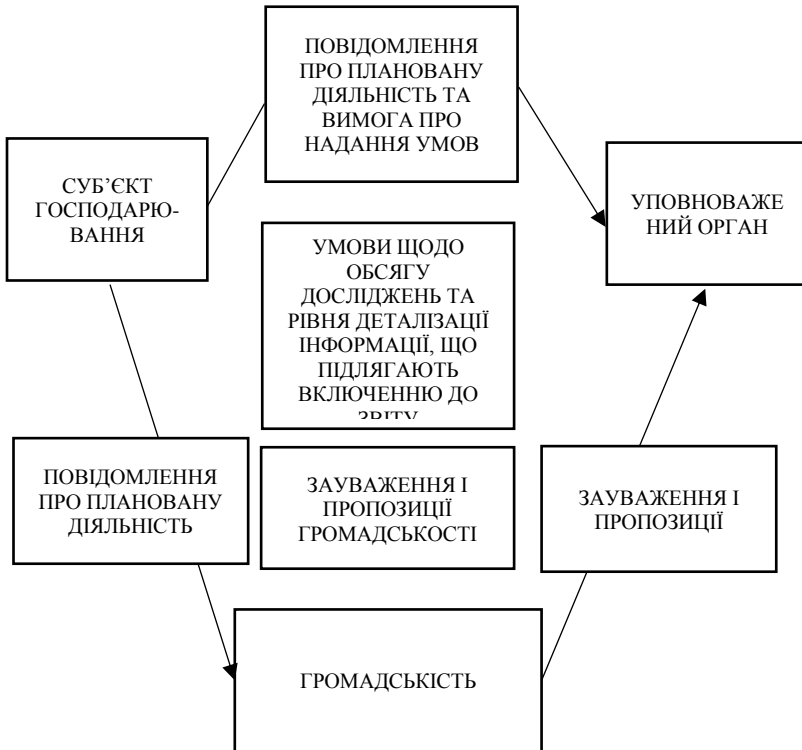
ПОВІДОМЛЕННЯ ПРО ПЛАНОВАНУ ДІЯЛЬНІСТЬ ТА ВИМОГА ПРО НАДАННЯ УМОВ

СУБ'ЄКТ ГОСПОДАРЮВАННЯ

УПОВНОВАЖЕНИЙ ОРГАН

УМОВИ ЩОДО ОБСЯГУ ДОСЛІДЖЕНЬ ТА РІВНЯ ДЕТАЛІЗАЦІЇ ІНФОРМАЦІЇ, ЩО ПІДЛЯГАЮТЬ ВКЛЮЧЕННЮ ДО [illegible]

ПОВІДОМЛЕННЯ ПРО ПЛАНОВАНУ ДІЯЛЬНІСТЬ

ЗАУВАЖЕННЯ І ПРОПОЗИЦІЇ ГРОМАДСЬКОСТІ

ЗАУВАЖЕННЯ І ПРОПОЗИЦІЇ

ГРОМАДСЬКІСТЬ